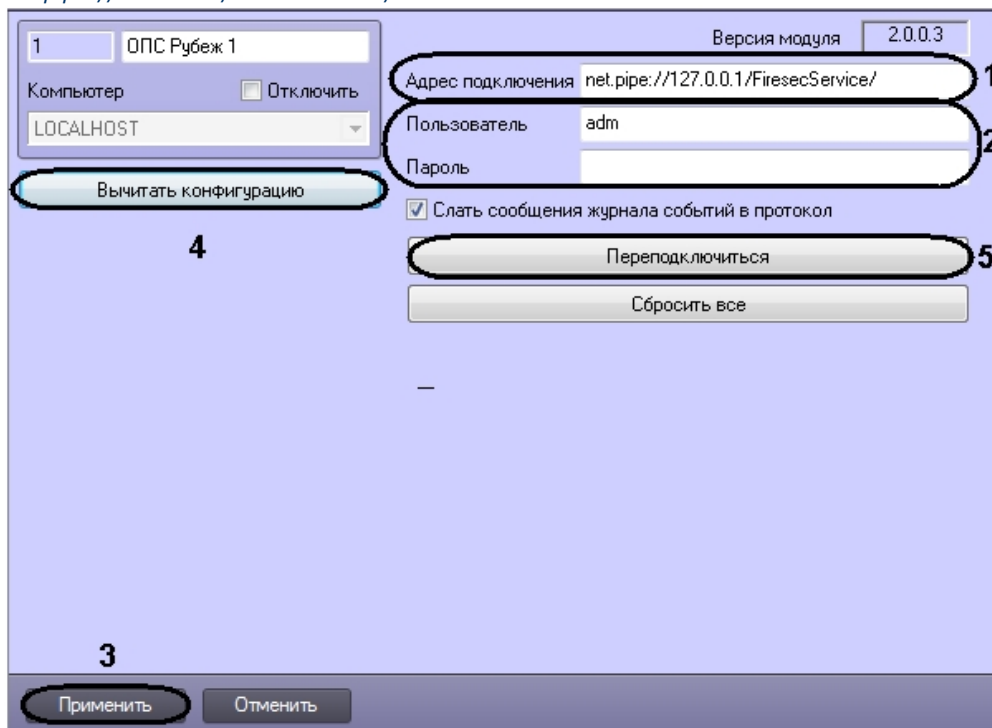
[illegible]

1 ОПС Рубеж 1

Компьютер Отключить

LOCALHOST

Вычитать конфигурацию

4

Версия модуля 2.0.0.3

Адрес подключения net.pipe://127.0.0.1/FiresecService/ 1

Пользователь adm 2

Пароль

Слать сообщения журнала событий в протокол

Переподключиться 5

Сбросить все

3

Применить Отменить